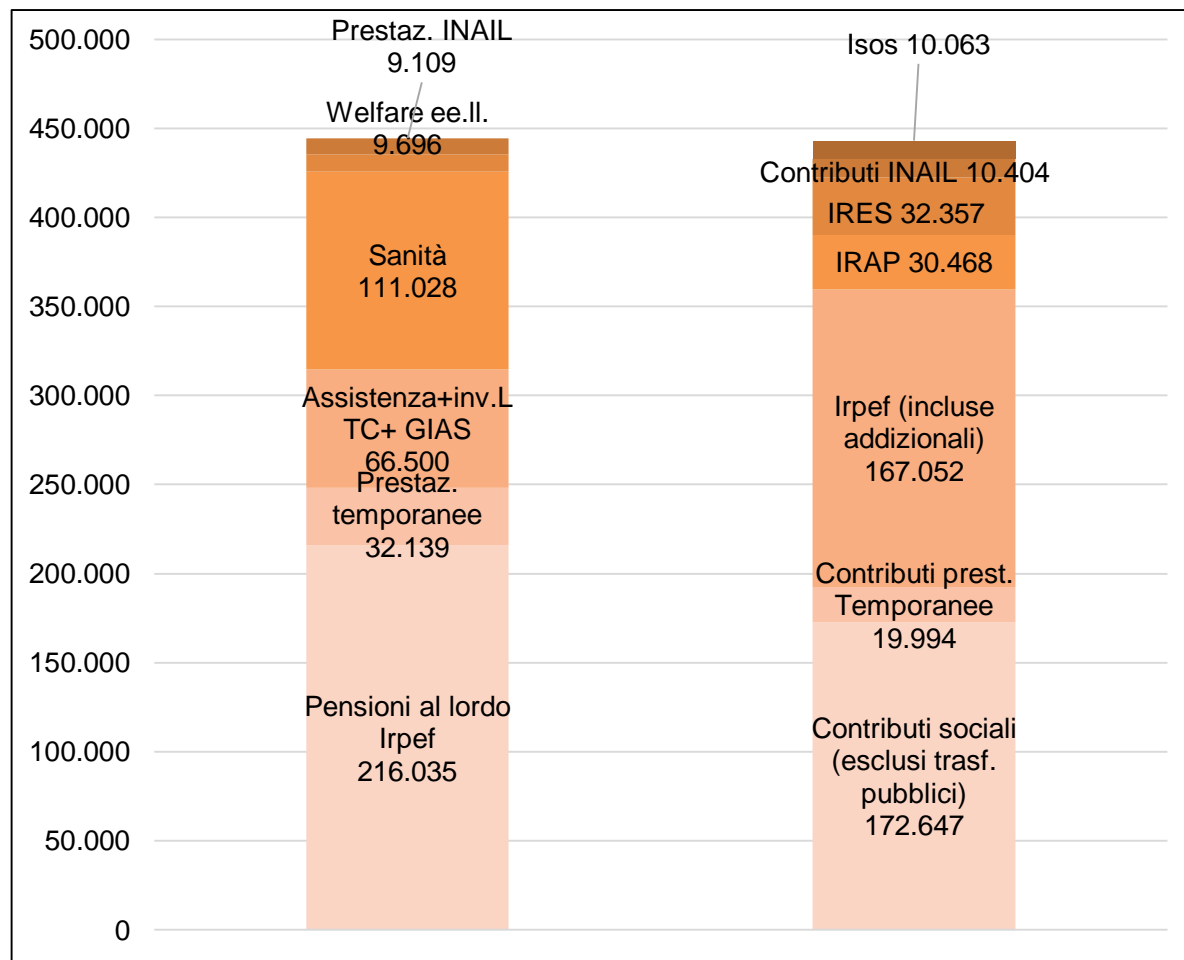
500.000
450.000
400.000
350.000
300.000
250.000
200.000
150.000
100.000
50.000
0

Prestaz. INAIL 9.109

Welfare ee.ll. 9.696

Sanità 111.028

Assistenza+inv.L TC+ GIAS 66.500

Prestaz. temporanee 32.139

Pensioni al lordo Irpef 216.035

Isos 10.063

Contributi INAIL 10.404

IRES 32.357

IRAP 30.468

Irpef (incluse addizionali) 167.052

Contributi prest. Temporanee 19.994

Contributi sociali (esclusi trasf. pubblici) 172.647